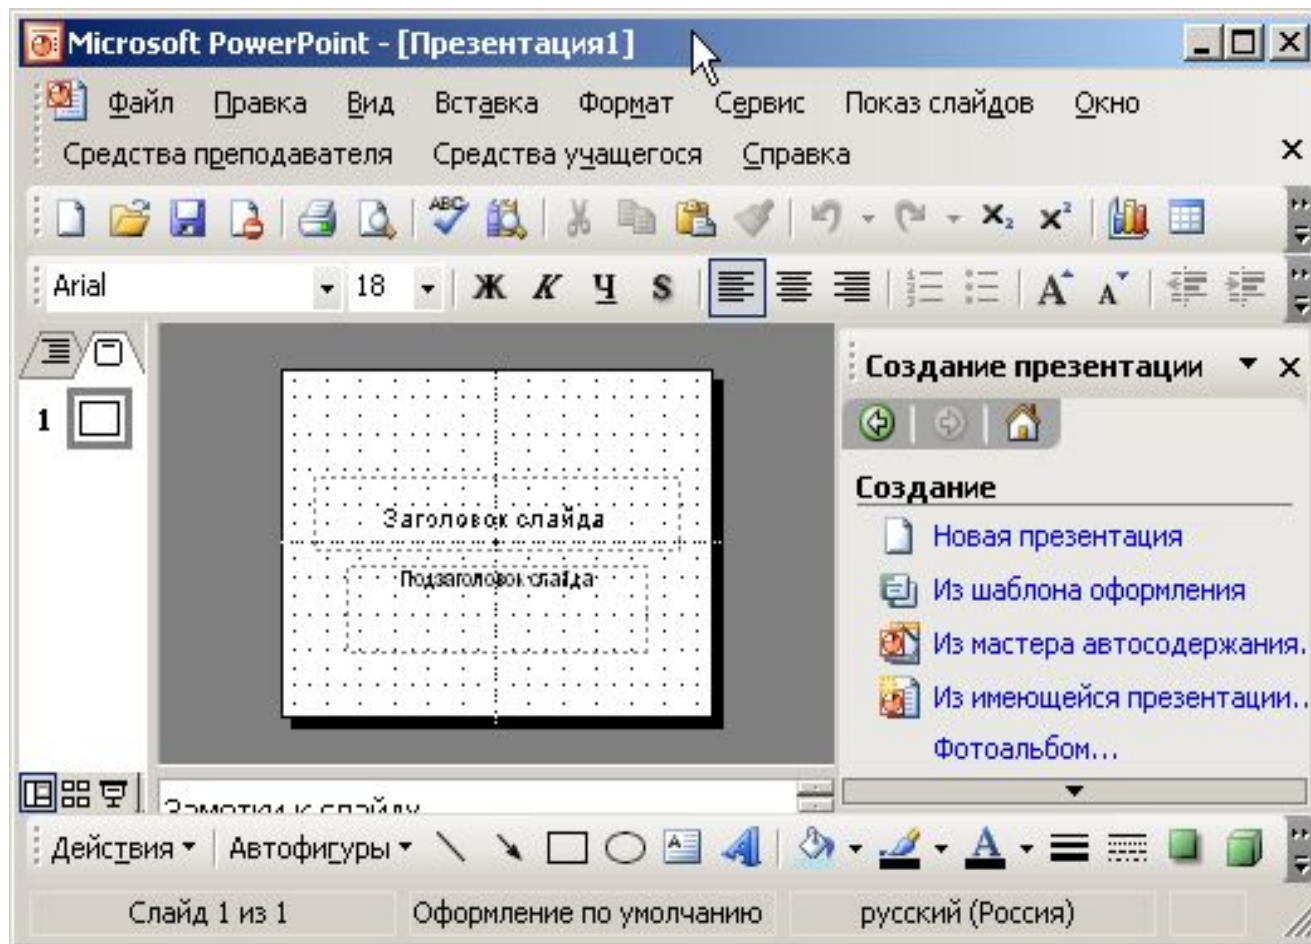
Microsoft PowerPoint - [Презентация1]

Файл Правка Вид Вставка Формат Сервис Показ слайдов Окно

Средства преподавателя Средства учащегося Справка

Arial 18 Ж К Ч S

1

Заголовок слайда

Подзаголовок слайда

Создание презентации

Создание

Новая презентация

Из шаблона оформления

Из мастера автосодержания...

Из имеющейся презентации...

Фотоальбом...

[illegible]

Действия Автофигуры

Слайд 1 из 1 Оформление по умолчанию русский (Россия)